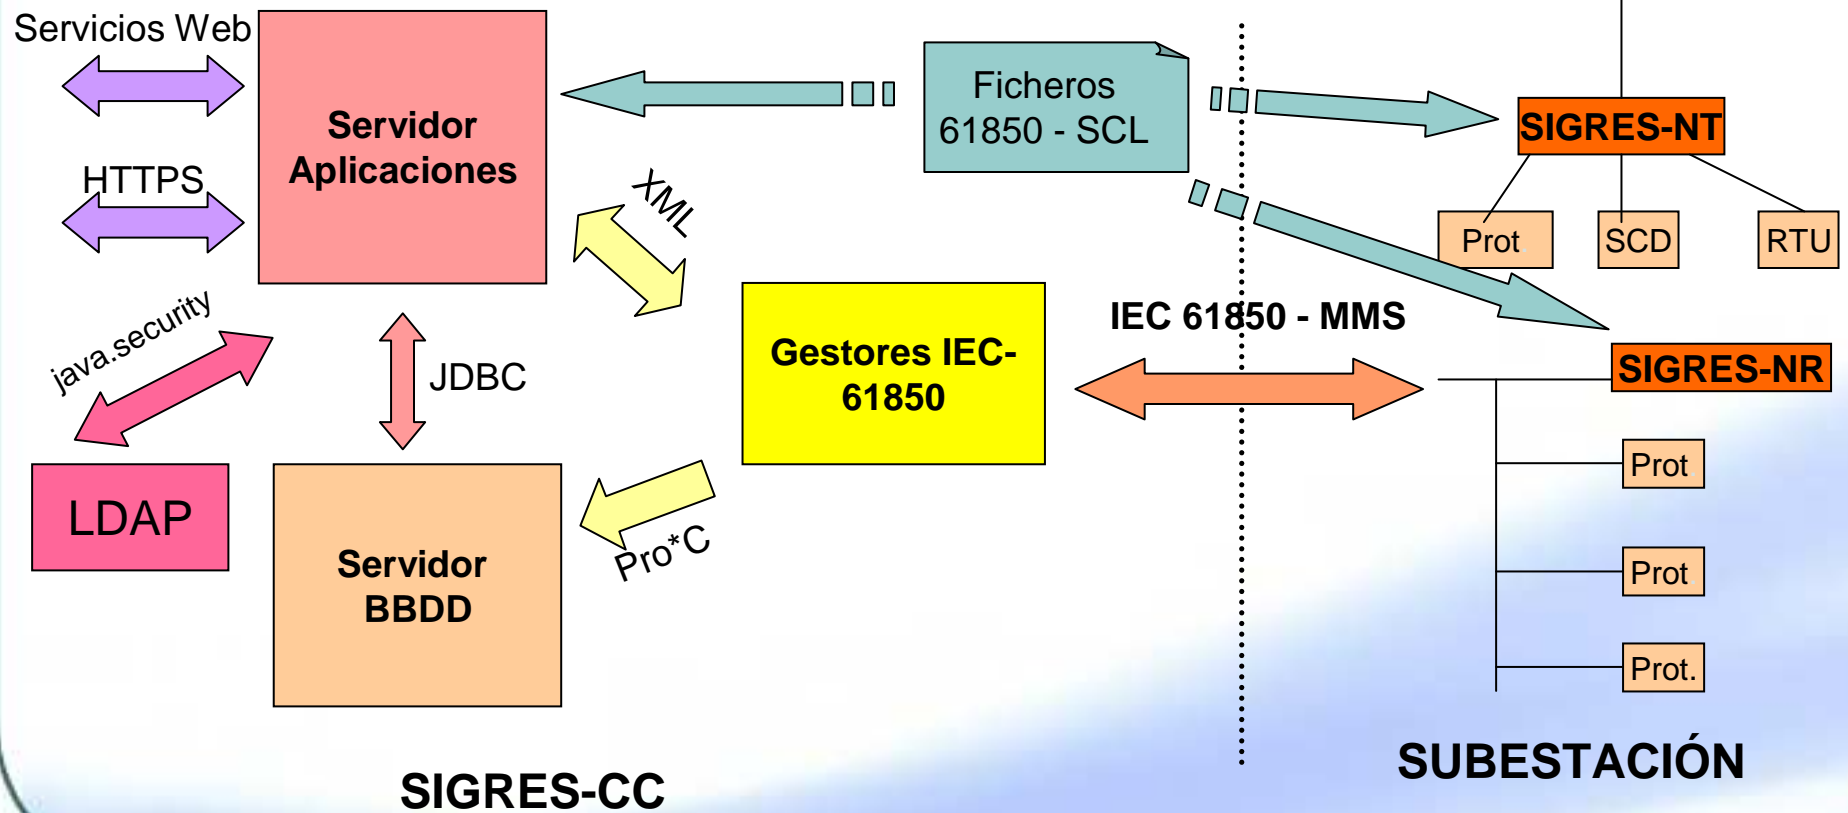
Servicios Web

HTTPS

Servidor Aplicaciones

Ficheros 61850 - SCL

SIGRES-NT

Prot

SCD

RTU

XML

java.security

JDBC

Gestores IEC-61850

IEC 61850 - MMS

SIGRES-NR

Prot

Prot

Prot.

LDAP

Servidor BBDD

Pro*C

SIGRES-CC

SUBESTACIÓN